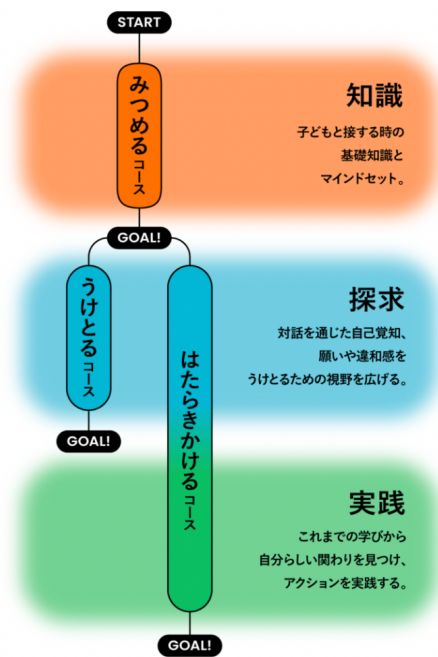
START

みつめるコース

知識

子どもと接する時の
基礎知識と
マインドセット。

GOAL!

うけとるコース

はたらきかけるコース

探求

対話を通じた自己覚知、
願いや違和感を
うけとるための視野を広げる。

GOAL!

実践

これまでの学びから
自分らしい関わりを見つけ、
アクションを実践する。

GOAL!